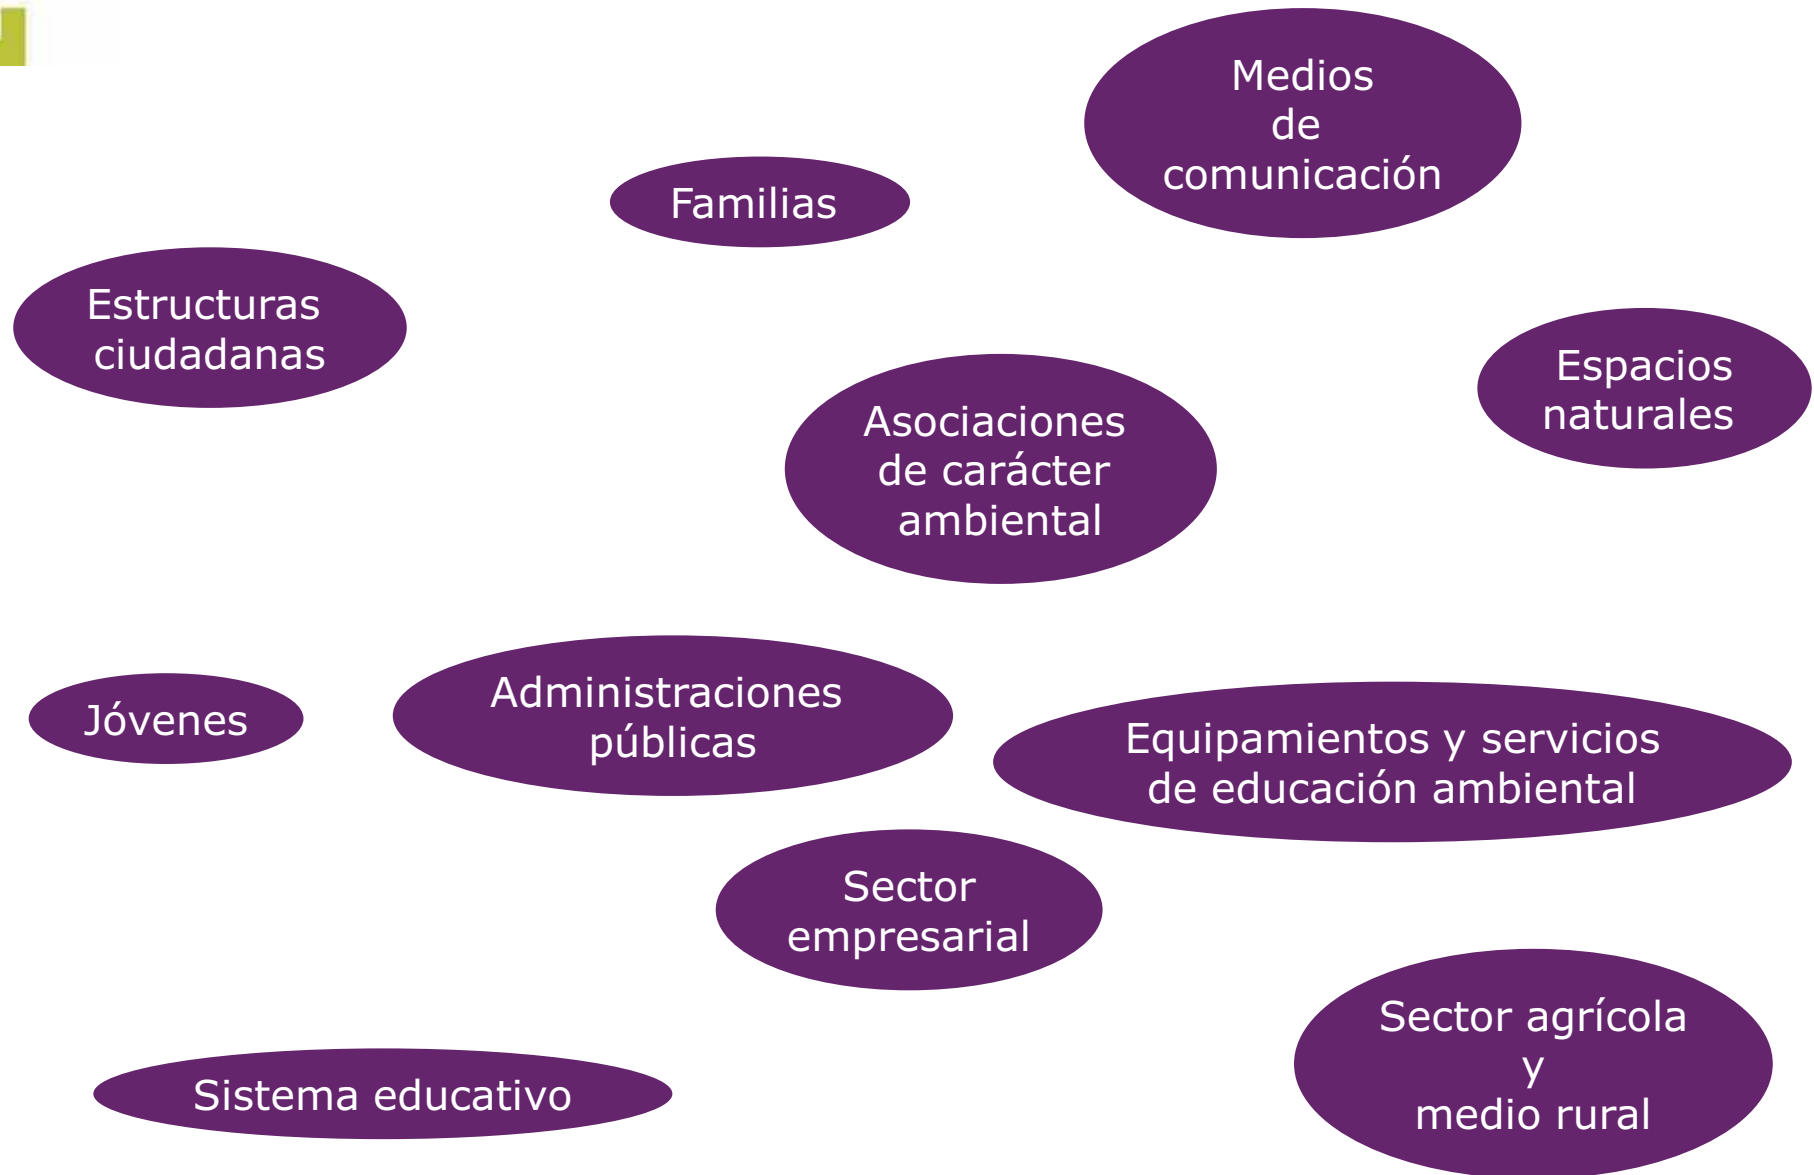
Medios de comunicación

Familias

Estructuras ciudadanas

Espacios naturales

Asociaciones de carácter ambiental

Jóvenes

Administraciones públicas

Equipamientos y servicios de educación ambiental

Sector empresarial

Sector agrícola y medio rural

Sistema educativo